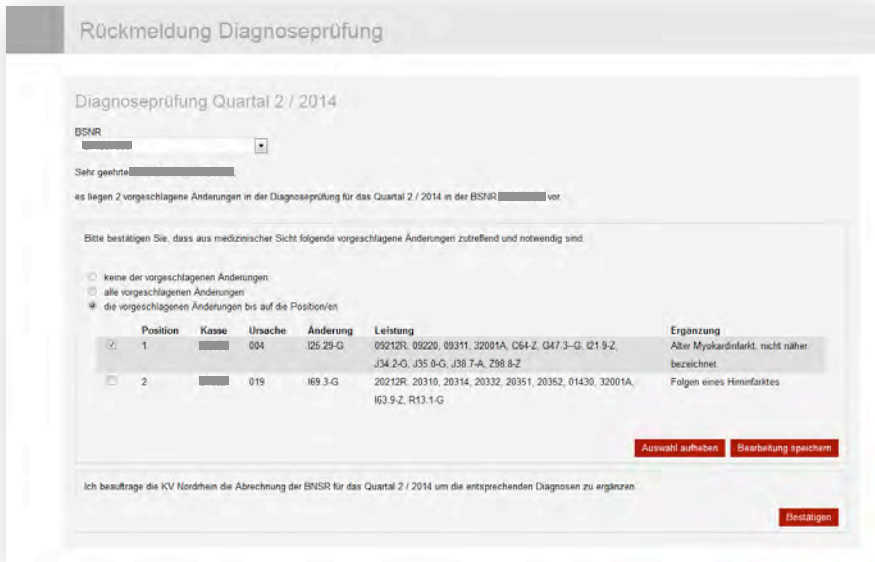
Rückmeldung Diagnoseprüfung

Diagnoseprüfung Quartal 2 / 2014

BSNR

Sehr geehrte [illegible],

es liegen 2 vorgeschlagene Änderungen in der Diagnoseprüfung für das Quartal 2 / 2014 in der BSNR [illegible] vor.

Bitte bestätigen Sie, dass aus medizinischer Sicht folgende vorgeschlagene Änderungen zutreffend und notwendig sind:

keine der vorgeschlagenen Änderungen
alle vorgeschlagenen Änderungen
die vorgeschlagenen Änderungen bis auf die Position/en

| | Position | Kasse | Ursache | Änderung | Leistung | Ergänzung |
|---|---|---|---|---|---|---|
| ✓ | 1 | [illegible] | 004 | I25.29-G | 09212R, 09220, 09311, 32001A, C64-Z, Q47.3-G, I21.9-Z, J34.2-G, J35.0-G, J38.7-A, Z98.8-Z | Alter Myokardinfarkt, nicht näher bezeichnet |
| | 2 | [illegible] | 019 | I69.3-G | 20212R, 20310, 20314, 20332, 20351, 20352, 01430, 32001A, I63.9-Z, R13.1-G | Folgen eines Hirninfarktes |

Auswahl aufheben
Bearbeitung speichern

Ich beauftrage die KV Nordrhein die Abrechnung der BNSR für das Quartal 2 / 2014 um die entsprechenden Diagnosen zu ergänzen.

Bestätigen